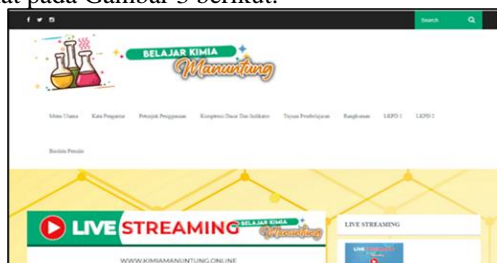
at pada Gambar 3 berikut.

Search

BELAJAR KIMIA
Manuntung

Menu Utama Kata Pengantar Petunjuk Penggunaan Kompetensi Dasar Dan Indikator Tujuan Pembelajaran Rangkuman LKPD 1 LKPD 2

Biodata Penulis

LIVE STREAMING BELAJAR KIMIA Manuntung

WWW.KIMIAMANUNTUNG.ONLINE

LIVE STREAMING

LIVE STREAMING